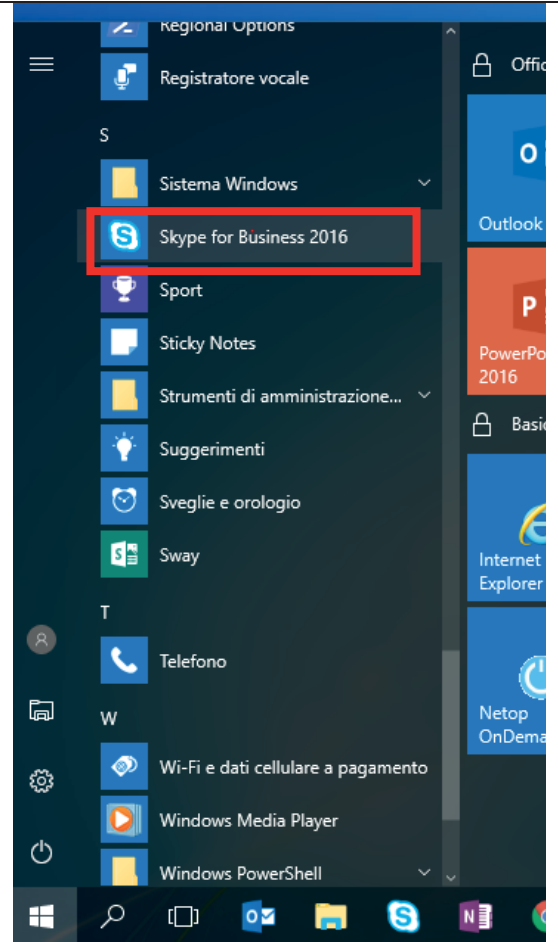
Regional Options
Registratore vocale
S
Sistema Windows
Skype for Business 2016
Sport
Sticky Notes
Strumenti di amministrazione...
Suggerimenti
Sveglie e orologio
Sway
T
Telefono
W
Wi-Fi e dati cellulare a pagamento
Windows Media Player
Windows PowerShell

Offic
Outlook
PowerPo
2016
Basic
Internet
Explorer
Netop
OnDema